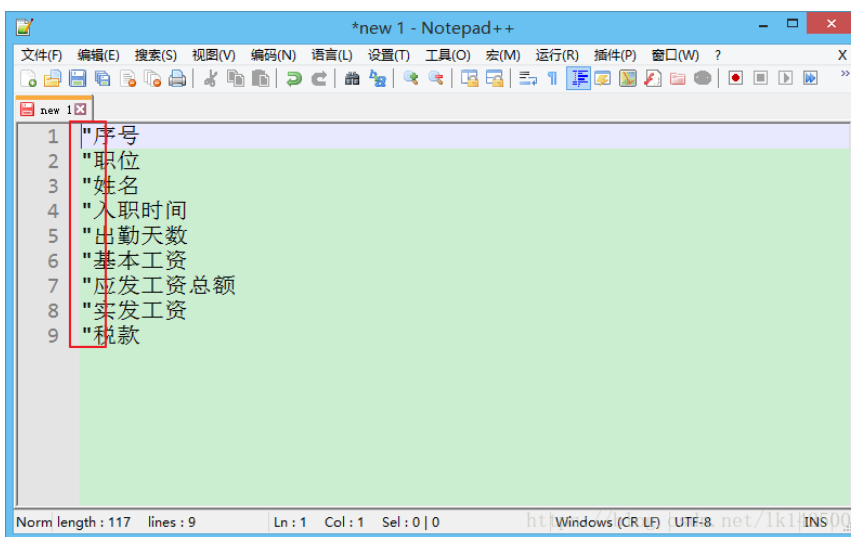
*new 1 - Notepad++

文件(F) 编辑(E) 搜索(S) 视图(V) 编码(N) 语言(L) 设置(T) 工具(O) 宏(M) 运行(R) 插件(P) 窗口(W) ? X

new 1

1 "序号
2 "职位
3 "姓名
4 "入职时间
5 "出勤天数
6 "基本工资
7 "应发工资总额
8 "实发工资
9 "税款

Norm length : 117 lines : 9 Ln : 1 Col : 1 Sel : 0 | 0 Windows (CR LF) UTF-8 INS

http://blog.csdn.net/lk1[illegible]